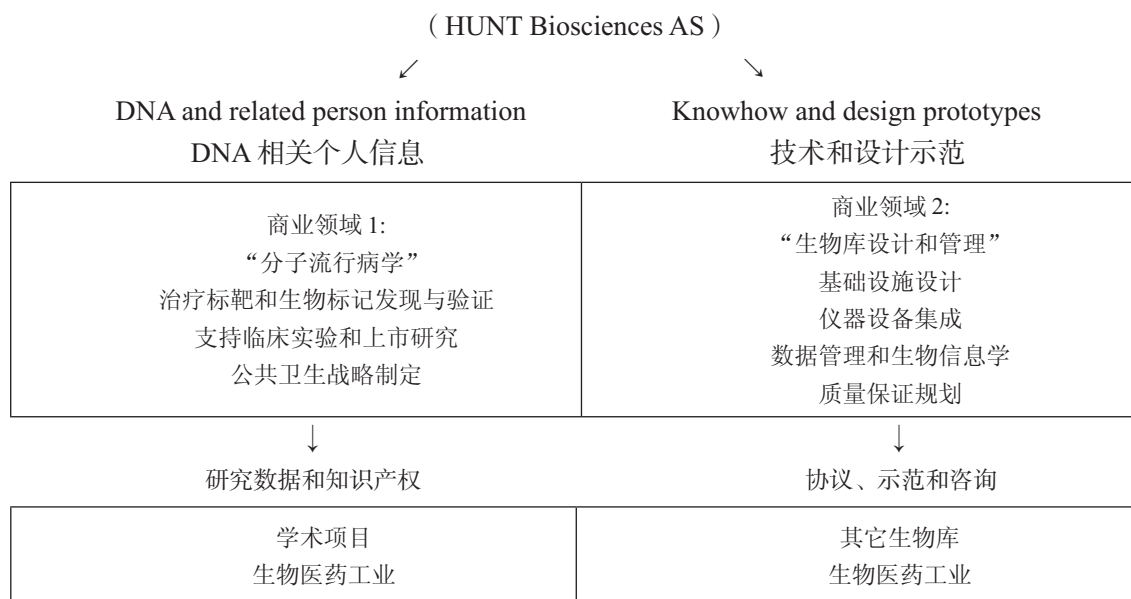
（HUNT Biosciences AS）

↙ ↘

DNA and related person information
DNA 相关个人信息

Knowhow and design prototypes
技术和设计示范

| 商业领域 1:<br>“分子流行病学”<br>治疗标靶和生物标记发现与验证<br>支持临床实验和上市研究<br>公共卫生战略制定 | 商业领域 2:<br>“生物库设计和管理”<br>基础设施设计<br>仪器设备集成<br>数据管理和生物信息学<br>质量保证规划 |
|---|---|

↓ ↓

研究数据和知识产权

协议、示范和咨询

| 学术项目<br>生物医药工业 | 其它生物库<br>生物医药工业 |
|---|---|